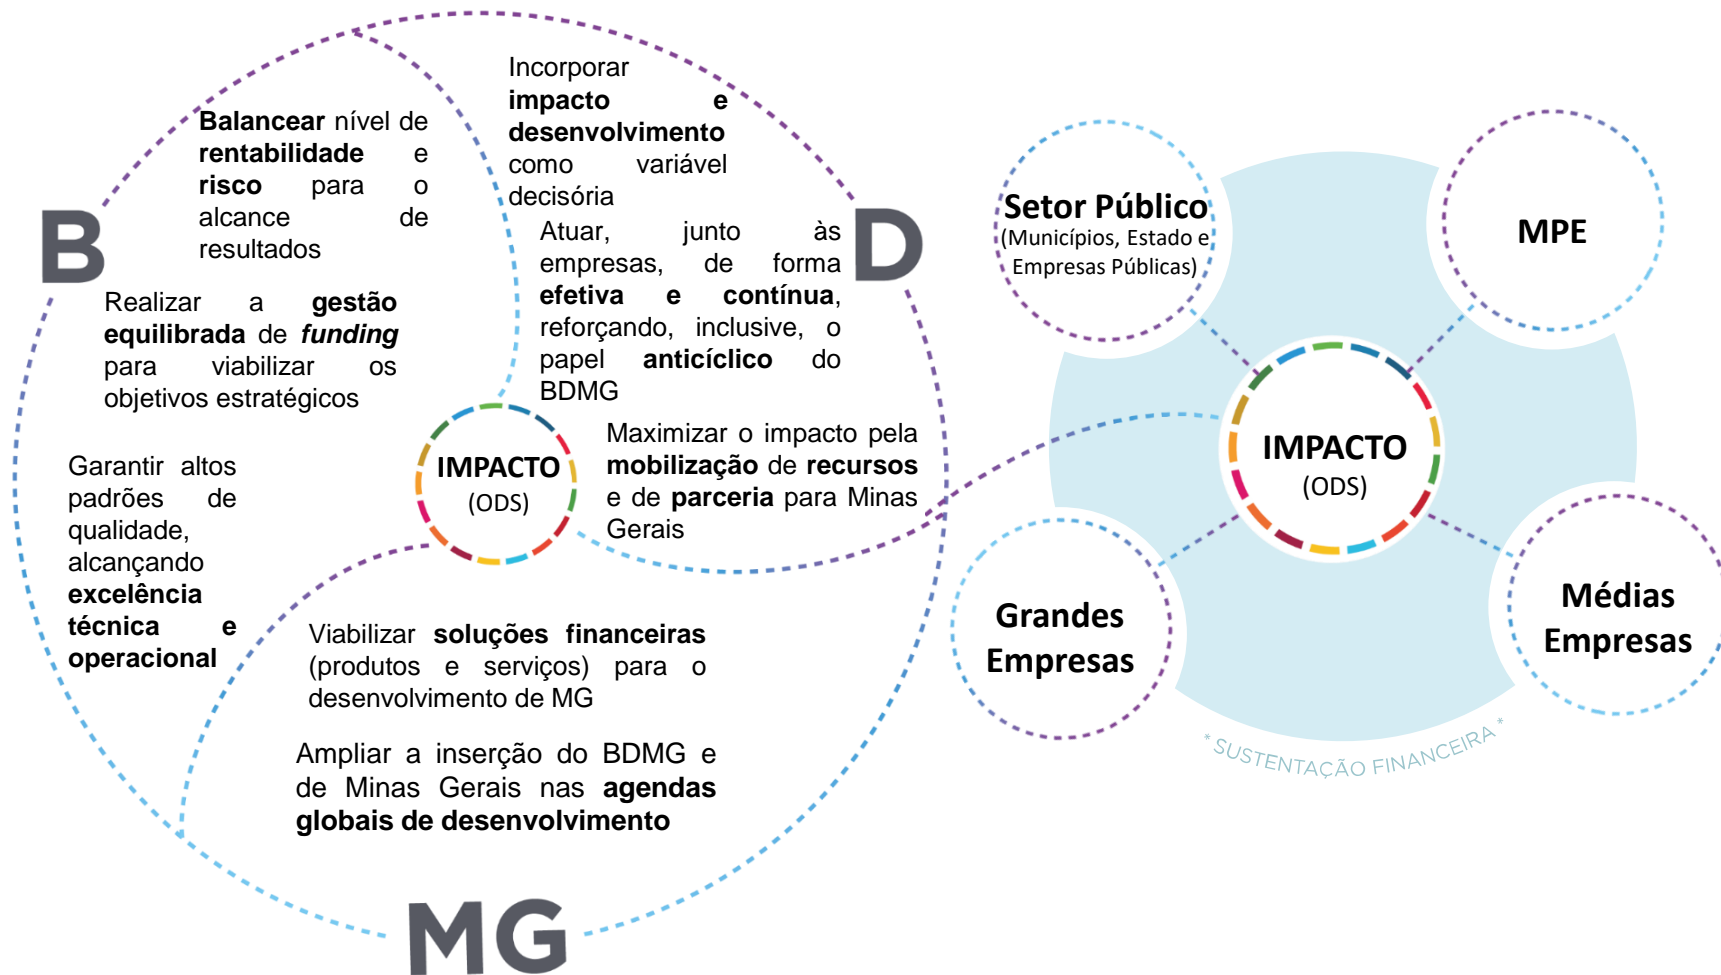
B

Balancear nível de rentabilidade e risco para o alcance de resultados

Realizar a gestão equilibrada de *funding* para viabilizar os objetivos estratégicos

Garantir altos padrões de qualidade, alcançando excelência técnica e operacional

D

Incorporar impacto e desenvolvimento como variável decisória

Atuar, junto às empresas, de forma efetiva e contínua, reforçando, inclusive, o papel anticíclico do BDMG

IMPACTO (ODS)

Maximizar o impacto pela mobilização de recursos e de parceria para Minas Gerais

Viabilizar soluções financeiras (produtos e serviços) para o desenvolvimento de MG

Ampliar a inserção do BDMG e de Minas Gerais nas agendas globais de desenvolvimento

MG

Setor Público
(Municípios, Estado e Empresas Públicas)

MPE

IMPACTO
(ODS)

Grandes Empresas

Médias Empresas

* SUSTENTAÇÃO FINANCEIRA *